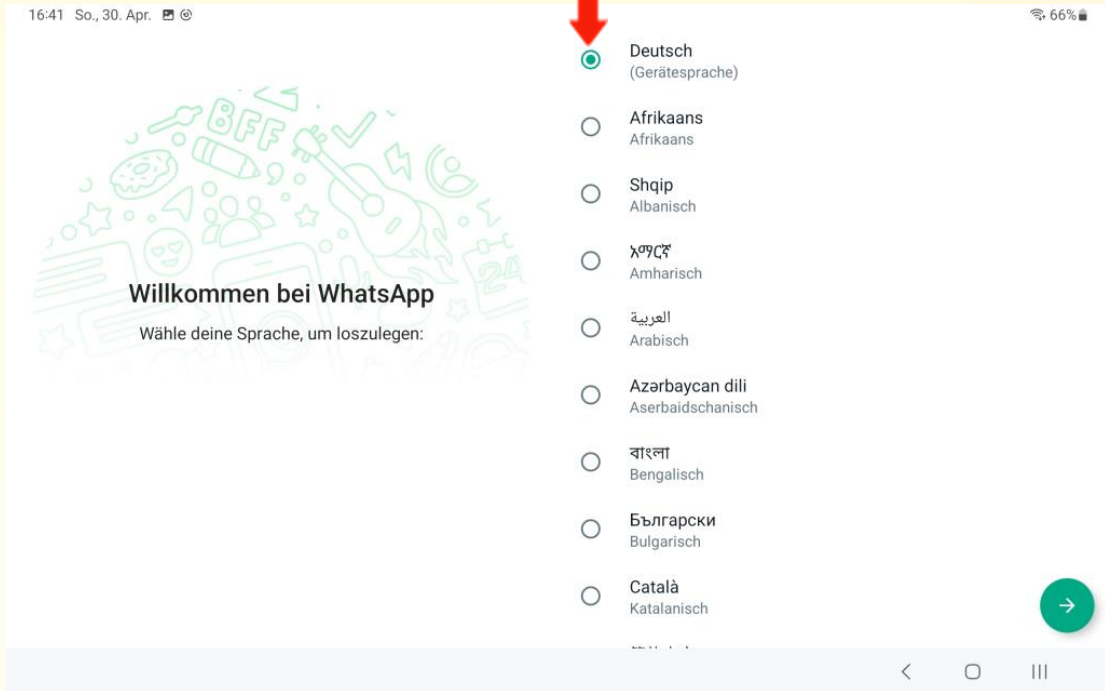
16:41 So., 30. Apr.

66%

Willkommen bei WhatsApp

Wähle deine Sprache, um loszulegen:

Deutsch
(Gerätesprache)

Afrikaans
Afrikaans

Shqip
Albanisch

አማርኛ
Amharisch

العربية
Arabisch

Azərbaycan dili
Aserbaidschanisch

বাংলা
Bengalisch

Български
Bulgarisch

Català
Katalanisch

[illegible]